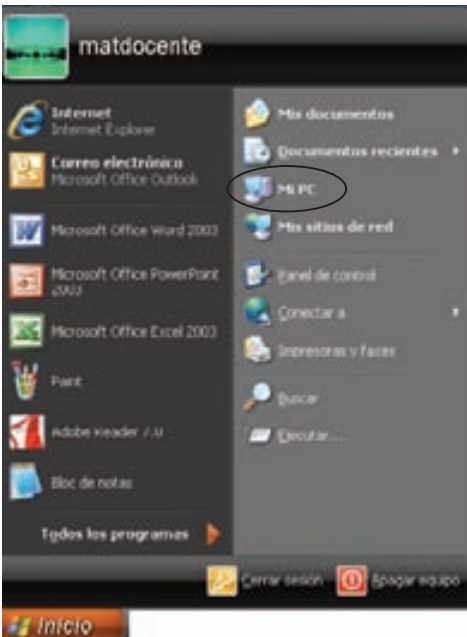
matdocente

Internet
Internet Explorer

Correo electrónico
Microsoft Office Outlook

Microsoft Office Word 2003

Microsoft Office PowerPoint 2003

Microsoft Office Excel 2003

Paint

Adobe Reader 7.0

Bloc de notas

Todos los programas

Mis documentos

Documentos recientes

Mi PC

Mis sitios de red

Panel de control

Conectar a

Impresoras y faxes

Buscar

Ejecutar...

Cerrar sesión

Apagar equipo

Inicio